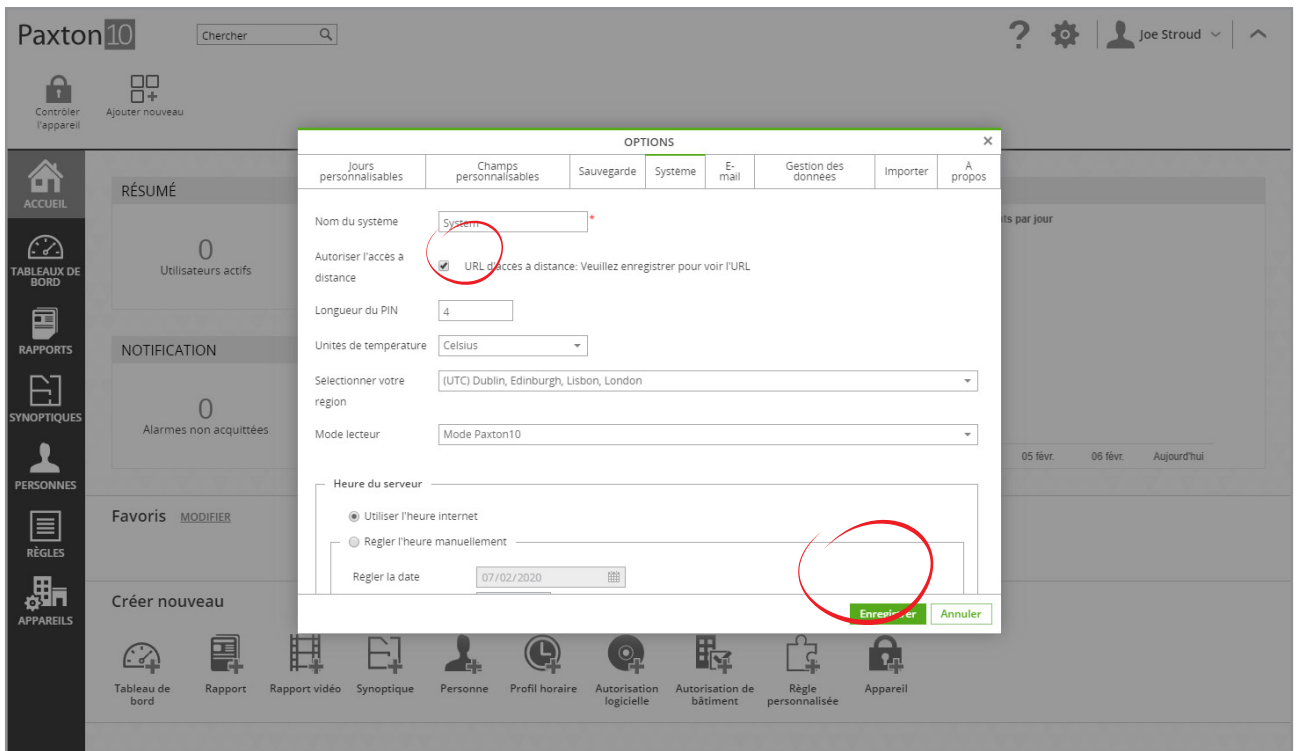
Paxton10

Chercher

?

Joe Stroud

Contrôler l'appareil

Ajouter nouveau

ACCUEIL

TABLEAUX DE BORD

RAPPORTS

SYNOPTIQUES

PERSONNES

RÈGLES

APPAREILS

RÉSUMÉ

0
Utilisateurs actifs

NOTIFICATION

0
Alarmes non acquittées

Favoris MODIFIER

Créer nouveau

Tableau de bord

Rapport

Rapport vidéo

Synoptique

Personne

Profil horaire

Autorisation logicielle

Autorisation de bâtiment

Règle personnalisée

Appareil

ts par jour

05 févr.

06 févr.

Aujourd'hui

OPTIONS

×

| Jours personnalisables | Champs personnalisables | Sauvegarde | Systeme | E-mail | Gestion des données | Importer | A propos |
|---|---|---|---|---|---|---|---|

Nom du système System *

Autoriser l'accès à distance

URL d'accès à distance: Veuillez enregistrer pour voir l'URL

Longueur du PIN 4

Unites de temperature Celsius

Selectionner votre region (UTC) Dublin, Edinburgh, Lisbon, London

Mode lecteur Mode Paxton10

Heure du serveur

Utiliser l'heure internet

Regler l'heure manuellement

Regler la date 07/02/2020

Enregistrer

Annuler